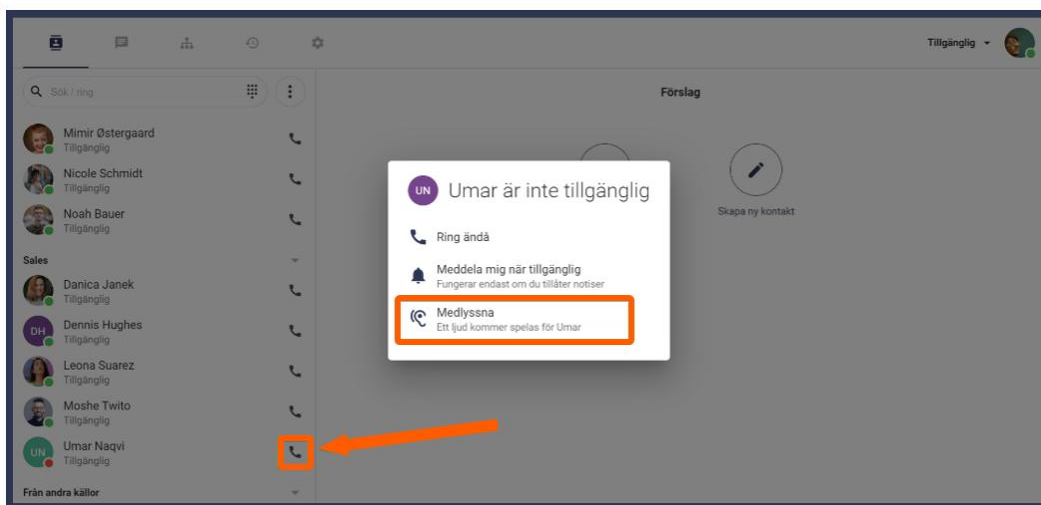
Tillgänglig

Sök / ring

Mimir Østergaard
Tillgänglig

Nicole Schmidt
Tillgänglig

Noah Bauer
Tillgänglig

Sales

Danica Janek
Tillgänglig

DH Dennis Hughes
Tillgänglig

Leona Suarez
Tillgänglig

Moshe Twito
Tillgänglig

UN Umar Naqvi
Tillgänglig

Från andra källor

Förslag

Skapa ny kontakt

UN Umar är inte tillgänglig

Ring ändå

Meddela mig när tillgänglig
Fungerar endast om du tillåter notiser

Medlyssna
Ett ljud kommer spelas för Umar